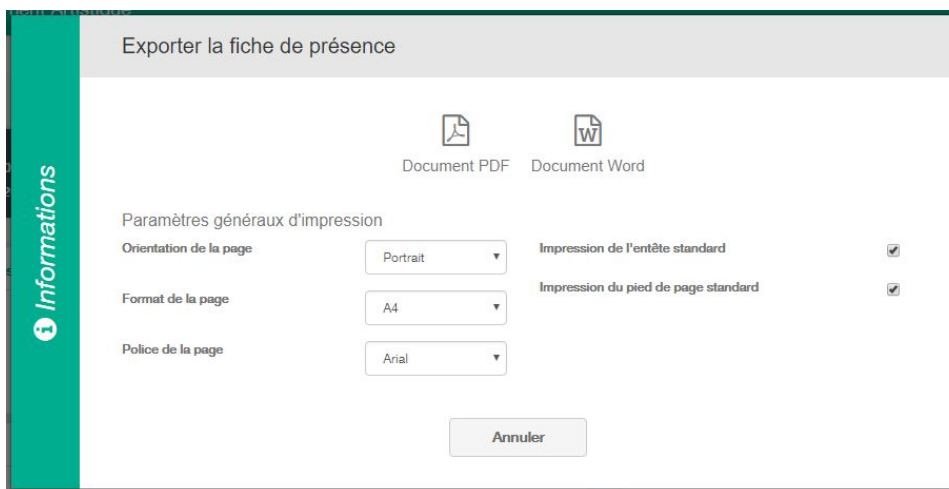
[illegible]

Exporter la fiche de présence

Informations

Document PDF Document Word

Paramètres généraux d'impression

Orientation de la page
Portrait

Format de la page
A4

Police de la page
Arial

Impression de l'entête standard

Impression du pied de page standard

Annuler